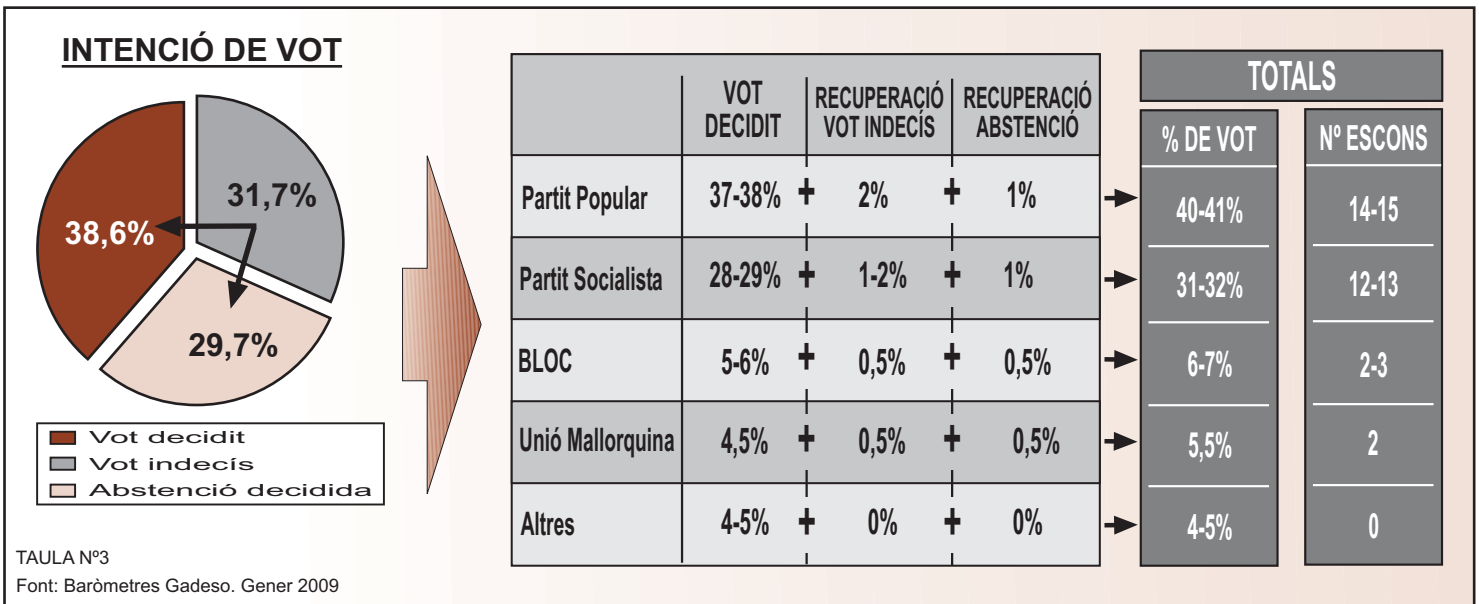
INTENCIÓ DE VOT

38,6%
31,7%
29,7%

Vot decidit
Vot indecís
Abstenció decidida

TAULA Nº3
Font: Baròmetres Gadeso. Gener 2009

| | VOT DECIDIT | | RECUPERACIÓ VOT INDECÍS | | RECUPERACIÓ ABSTENCIÓ |
|---|---|---|---|---|---|
| Partit Popular | 37-38% | + | 2% | + | 1% |
| Partit Socialista | 28-29% | + | 1-2% | + | 1% |
| BLOC | 5-6% | + | 0,5% | + | 0,5% |
| Unió Mallorquina | 4,5% | + | 0,5% | + | 0,5% |
| Altres | 4-5% | + | 0% | + | 0% |

TOTALS

| % DE VOT | Nº ESCONS |
|---|---|
| 40-41% | 14-15 |
| 31-32% | 12-13 |
| 6-7% | 2-3 |
| 5,5% | 2 |
| 4-5% | 0 |